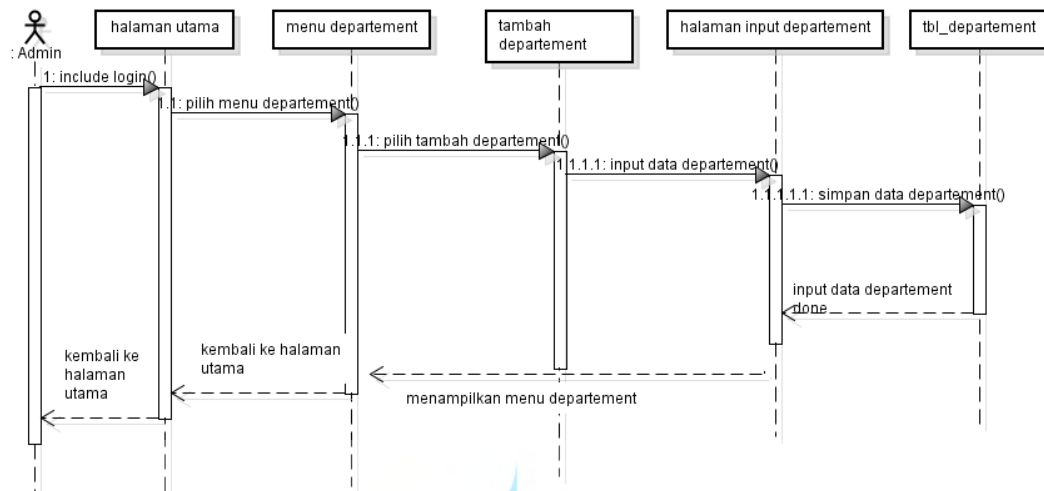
: Admin

halaman utama

menu departement

tambah departement

halaman input departement

tbl_departement

1: include login()

1.1: pilih menu departement()

1.1.1: pilih tambah departement()

1.1.1.1: input data departement()

1.1.1.1.1: simpan data departement()

input data departement done

kembali ke halaman utama

kembali ke halaman utama

menampilkan menu departement